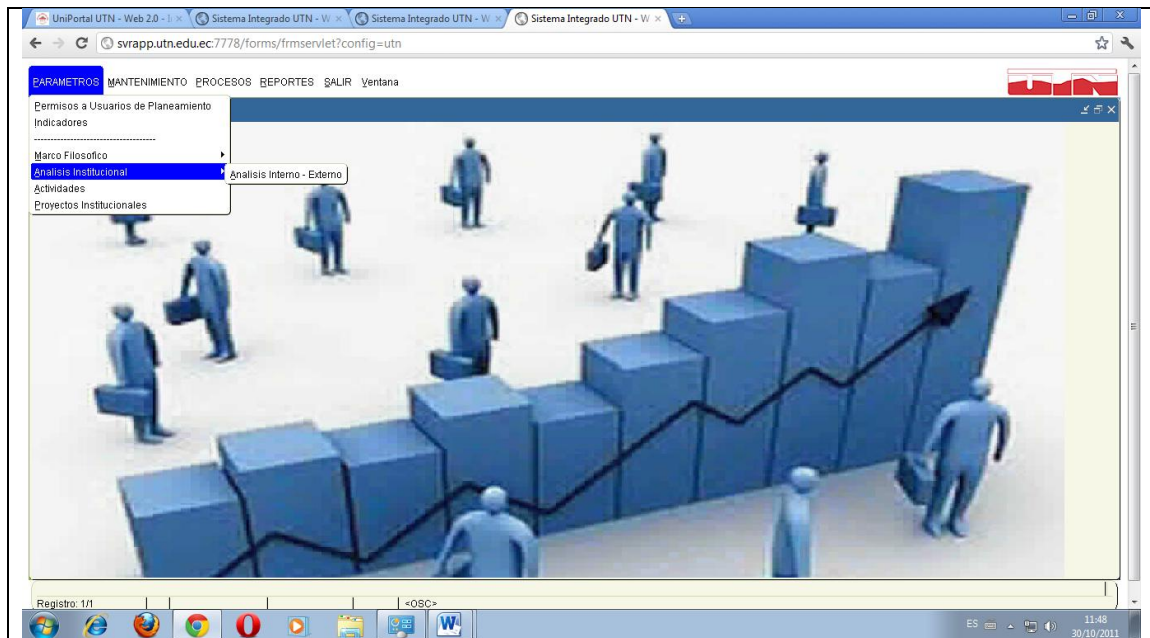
UniPortal UTN - Web 2.0 - I ×
Sistema Integrado UTN - W ×
Sistema Integrado UTN - W ×
Sistema Integrado UTN - W ×

svrapp.utn.edu.ec:7778/forms/frmservlet?config=utn

PARAMETROS MANTENIMIENTO PROCESOS REPORTES SALIR Ventana

Permisos a Usuarios de Planeamiento
Indicadores
------------------------------------
Marco Filosofico
Analisis Institucional
Actividades
Proyectos Institucionales

Analisis Interno - Externo

Registro: 1/1
<OSC>

ES
11:48
30/10/2011